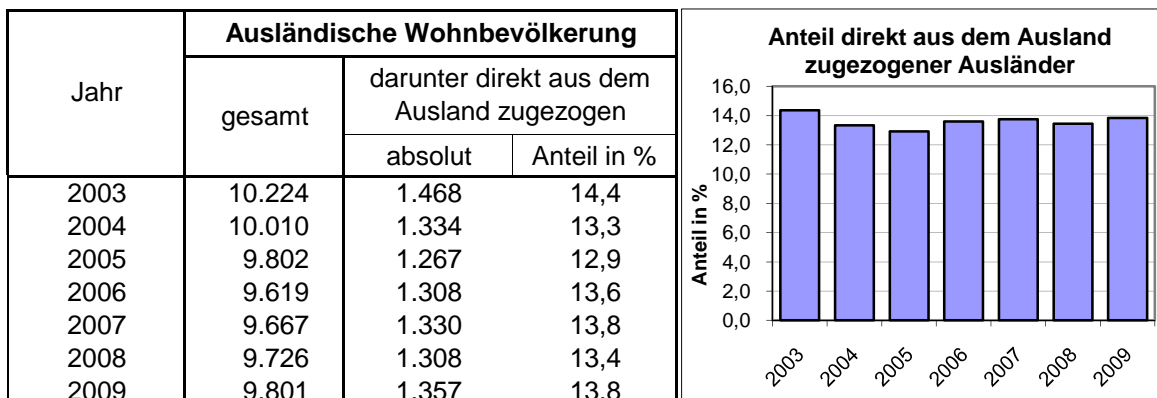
| Jahr | Ausländische Wohnbevölkerung gesamt | darunter direkt aus dem Ausland zugezogen absolut | darunter direkt aus dem Ausland zugezogen Anteil in % |
|---|---|---|---|
| 2003 | 10.224 | 1.468 | 14,4 |
| 2004 | 10.010 | 1.334 | 13,3 |
| 2005 | 9.802 | 1.267 | 12,9 |
| 2006 | 9.619 | 1.308 | 13,6 |
| 2007 | 9.667 | 1.330 | 13,8 |
| 2008 | 9.726 | 1.308 | 13,4 |
| 2009 | 9.801 | 1.357 | 13,8 |

Anteil direkt aus dem Ausland zugezogener Ausländer

Anteil in %

16,0
14,0
12,0
10,0
8,0
6,0
4,0
2,0
0,0

2003 2004 2005 2006 2007 2008 2009